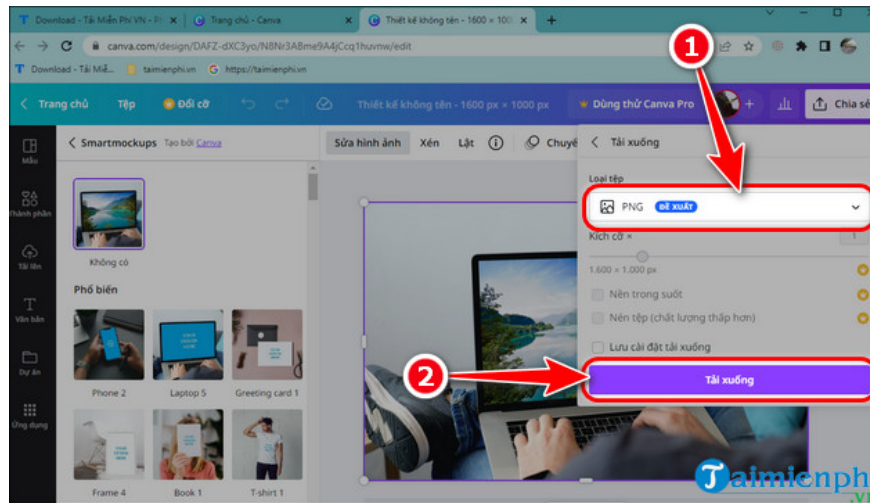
T Download - Tải Miễn Phí VN - Pl ×
Trang chủ - Canva ×
Thiết kế không tên - 1600 × 100 ×
+

canva.com/design/DAFZ-dXC3yo/N8Nr3ABme9A4jCcq1huvnw/edit

T Download - Tải Miễn... taimienphi.vn https://taimienphi.vn

< Trang chủ Tệp Đổi cỡ Thiết kế không tên - 1600 px × 1000 px Dùng thử Canva Pro + Chia sẻ

Mẫu
Thành phần
Tải lên
Văn bản
Dự án
Ứng dụng

< Smartmockups Tạo bởi Canva

Không có

Phổ biến

Phone 2
Laptop 5
Greeting card 1
Frame 4
Book 1
T-shirt 1

Sửa hình ảnh Xén Lật Chuyể

< Tải xuống

Loại tệp

PNG ĐỀ XUẤT

Kích cỡ ×

1.600 × 1.000 px

Nền trong suốt

Nén tệp (chất lượng thấp hơn)

Lưu cài đặt tải xuống

Tải xuống

1
2

Taimienphi.vn